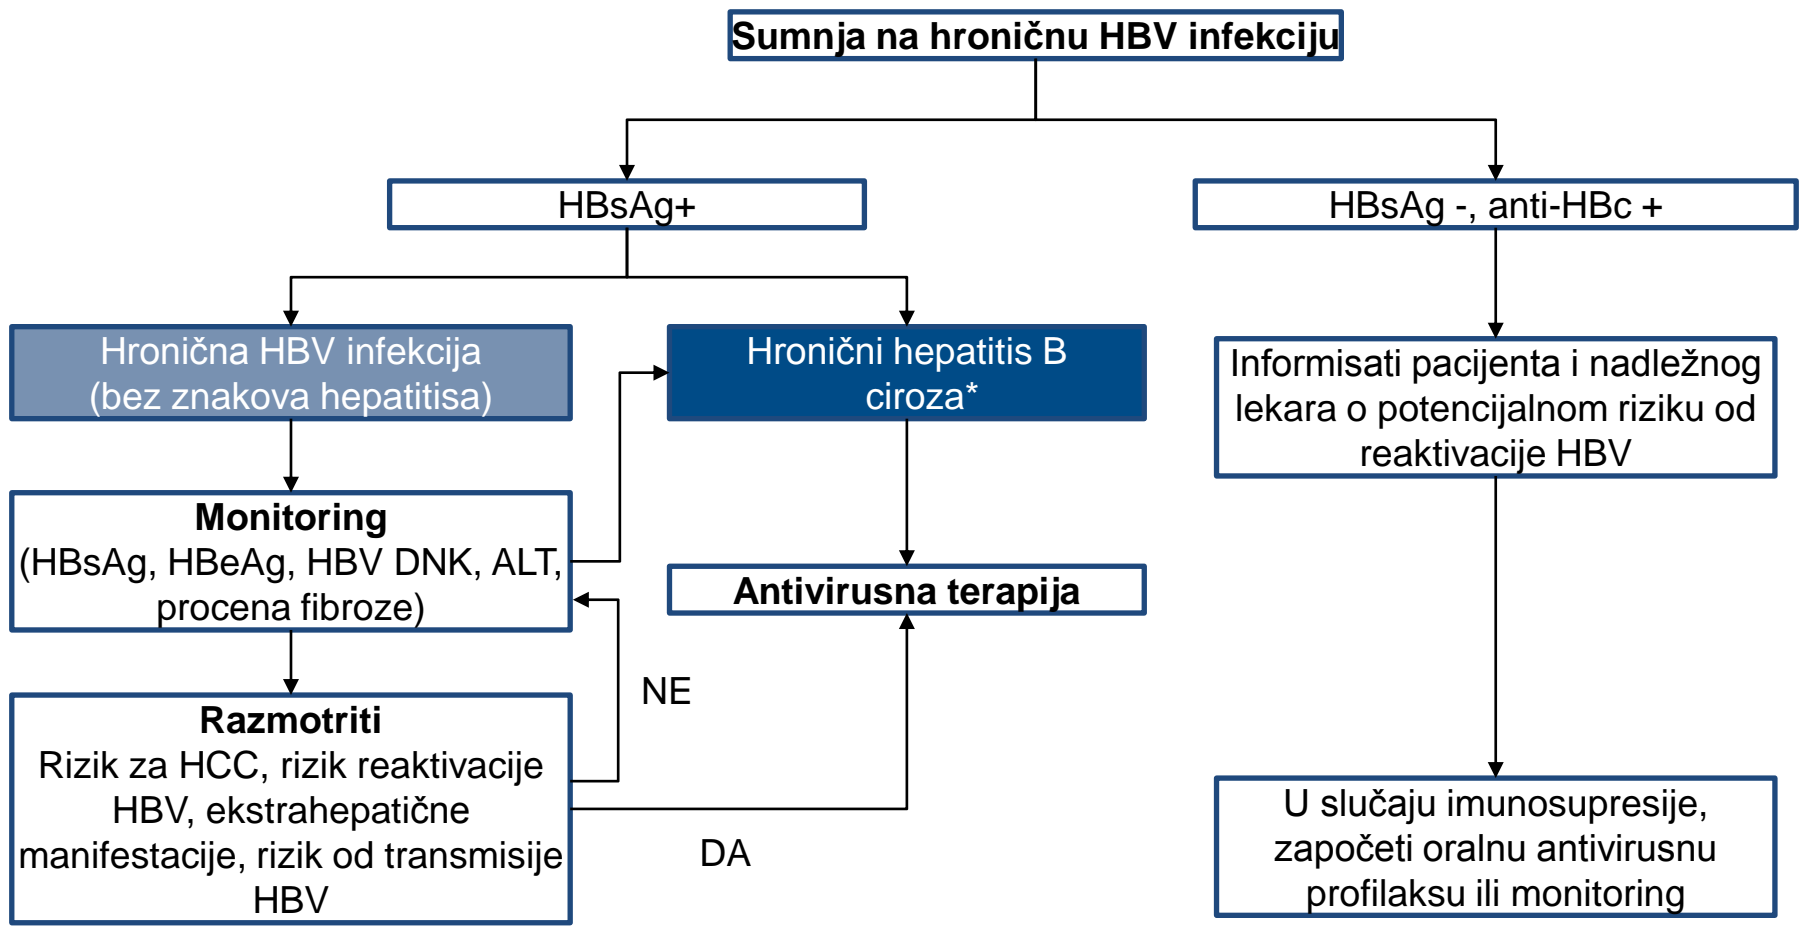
Sumnja na hroničnu HBV infekciju

HBsAg+

HBsAg -, anti-HBc +

Hronična HBV infekcija
(bez znakova hepatitisa)

Hronični hepatitis B
ciroza*

Informisati pacijenta i nadležnog lekara o potencijalnom riziku od reaktivacije HBV

Monitoring
(HBsAg, HBeAg, HBV DNK, ALT, procena fibroze)

Antivirusna terapija

NE

Razmotriti
Rizik za HCC, rizik reaktivacije HBV, ekstrahepatične manifestacije, rizik od transmisije HBV

DA

U slučaju imunosupresije, započeti oralnu antivirusnu profilaksu ili monitoring